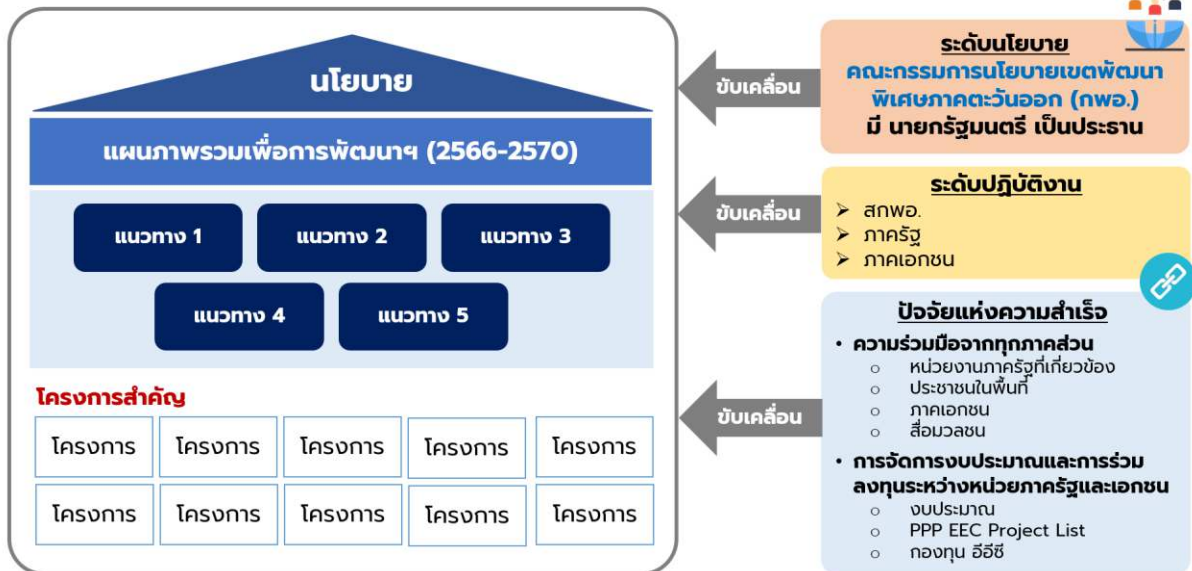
นโยบาย

แผนภาพรวมเพื่อการพัฒนาฯ (2566-2570)

แนวทาง 1

แนวทาง 2

แนวทาง 3

แนวทาง 4

แนวทาง 5

โครงการสำคัญ

| โครงการ | โครงการ | โครงการ | โครงการ | โครงการ |
|---|---|---|---|---|
| โครงการ | โครงการ | โครงการ | โครงการ | โครงการ |

ขับเคลื่อน

ระดับนโยบาย
คณะกรรมการนโยบายเขตพัฒนาพิเศษภาคตะวันออก (กพอ.)
มี นายกรัฐมนตรี เป็นประธาน

ขับเคลื่อน

ระดับปฏิบัติงาน
➢ สกพอ.
➢ ภาครัฐ
➢ ภาคเอกชน

ขับเคลื่อน

ปัจจัยแห่งความสำเร็จ
• ความร่วมมือจากทุกภาคส่วน
o หน่วยงานภาครัฐที่เกี่ยวข้อง
o ประชาชนในพื้นที่
o ภาคเอกชน
o สื่อมวลชน
• การจัดการงบประมาณและการร่วมลงทุนระหว่างหน่วยภาครัฐและเอกชน
o งบประมาณ
o PPP EEC Project List
o กองทุน อีอีซี